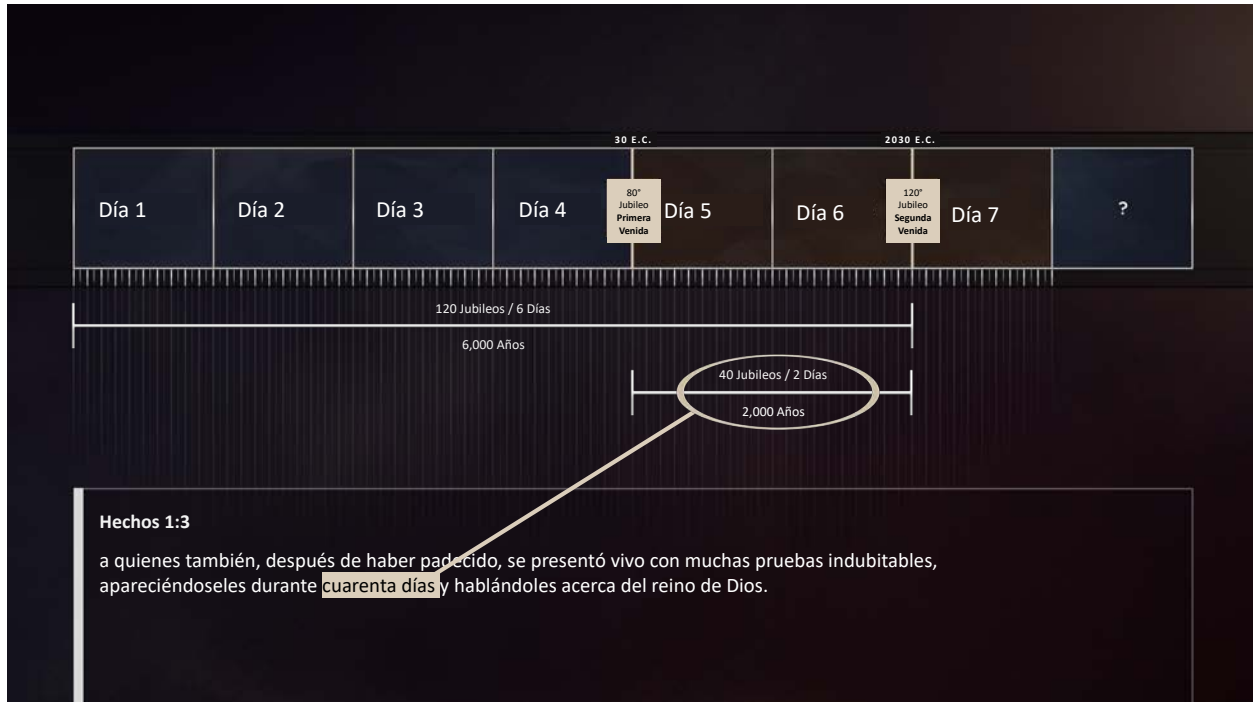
30 E.C.

2030 E.C.

Día 1

Día 2

Día 3

Día 4

80°
Jubileo
Primera
Venida

Día 5

Día 6

120°
Jubileo
Segunda
Venida

Día 7

?

120 Jubileos / 6 Días

6,000 Años

40 Jubileos / 2 Días

2,000 Años

Hechos 1:3

a quienes también, después de haber padecido, se presentó vivo con muchas pruebas indubitables, apareciéndoseles durante cuarenta días y hablándoles acerca del reino de Dios.